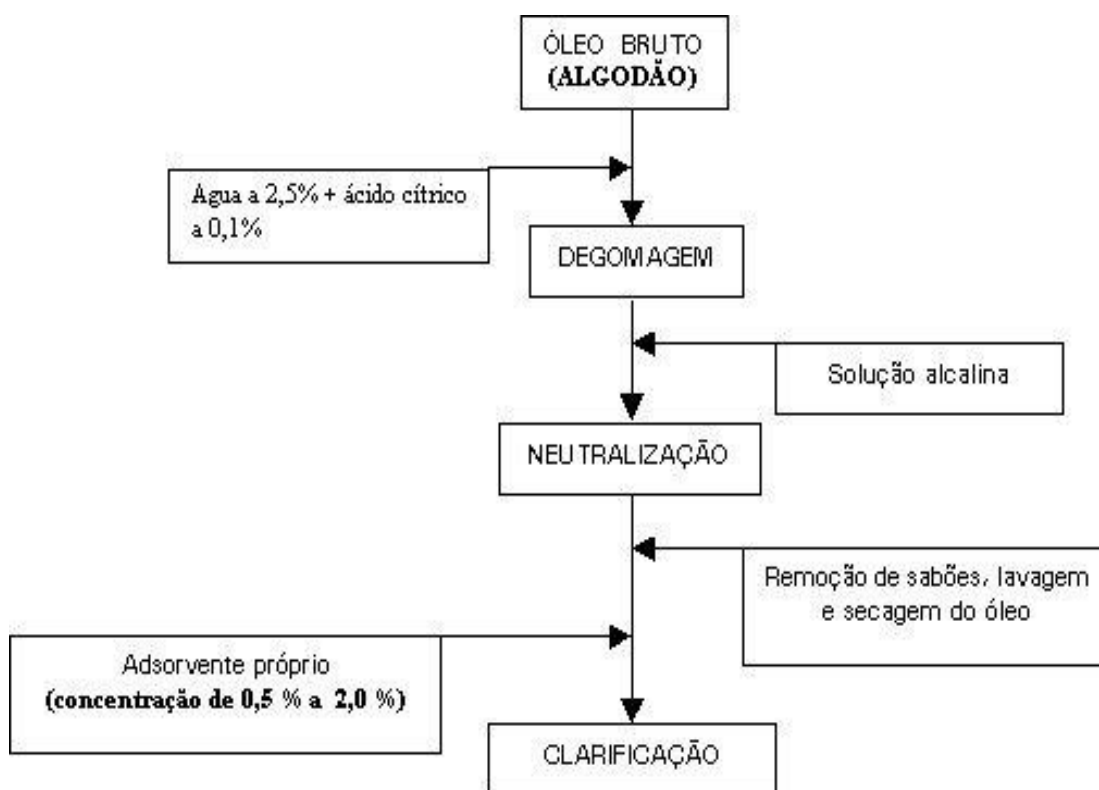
ÓLEO BRUTO
(ALGODÃO)

Agua a 2,5% + ácido cítrico a 0,1%

DEGOMAGEM

Solução alcalina

NEUTRALIZAÇÃO

Remoção de sabões, lavagem e secagem do óleo

Adsorvente próprio
(concentração de 0,5 % a 2,0 %)

CLARIFICAÇÃO